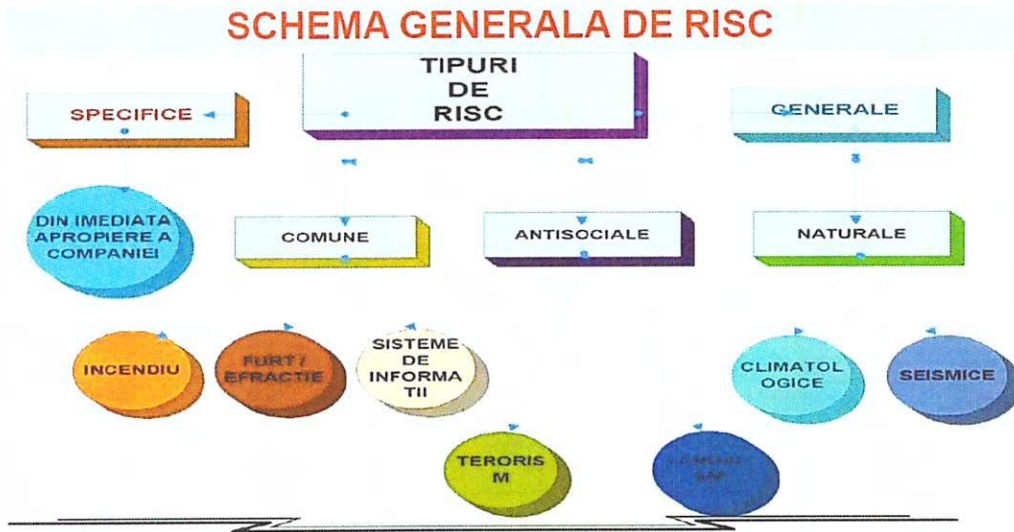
SCHEMA GENERALA DE RISC

TIPURI DE RISC

SPECIFICE

GENERALE

DIN IMEDIATA APROPIERE A COMPANIEI

COMUNE

ANTISOCIALE

NATURALE

INCENDIU

FURT / EFRACTIE

SISTEME DE INFORMA TII

CLIMATOL OGICE

SEISMICE

TERORIS M

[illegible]